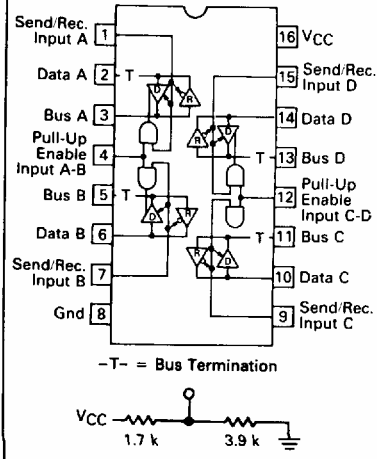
Send/Rec. Input A 1
Data A 2 T
Bus A 3
Pull-Up Enable Input A-B 4
Bus B 5 T
Data B 6
Send/Rec. Input B 7
Gnd 8

16 $V_{CC}$
15 Send/Rec. Input D
14 Data D
T 13 Bus D
12 Pull-Up Enable Input C-D
T 11 Bus C
10 Data C
9 Send/Rec. Input C

D R D R R D R D

-T- = Bus Termination

$V_{CC}$
1.7 k
3.9 k